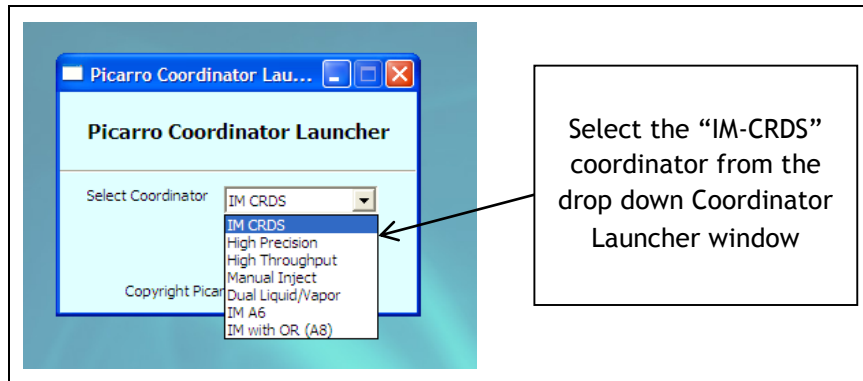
Picarro Coordinator Lau...

Picarro Coordinator Launcher

Select Coordinator

IM CRDS

IM CRDS
High Precision
High Throughput
Manual Inject
Dual Liquid/Vapor
IM A6
IM with OR (A8)

Copyright Picar

Select the "IM-CRDS" coordinator from the drop down Coordinator Launcher window